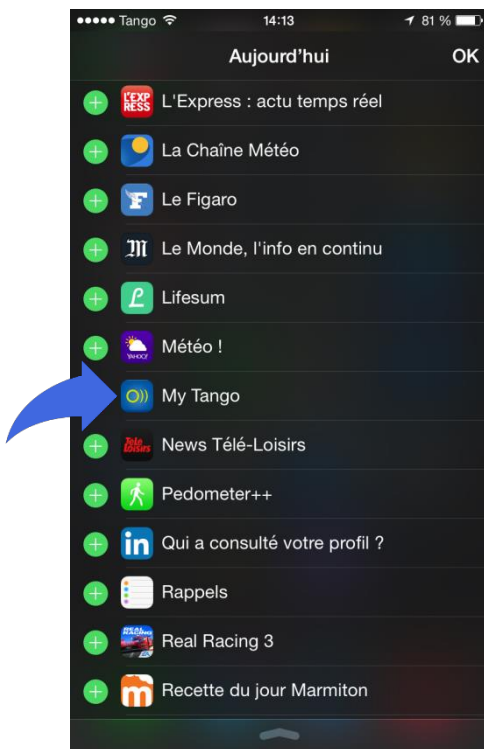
●●●●● Tango 14:13 81 %

Aujourd'hui OK

L'EXPRESS L'Express : actu temps réel

La Chaîne Météo

F Le Figaro

M Le Monde, l'info en continu

L Lifesum

YAHOO! Météo !

My Tango

Télé Loisirs News Télé-Loisirs

Pedometer++

in Qui a consulté votre profil ?

Rappels

REAL RACING Real Racing 3

m Recette du jour Marmiton